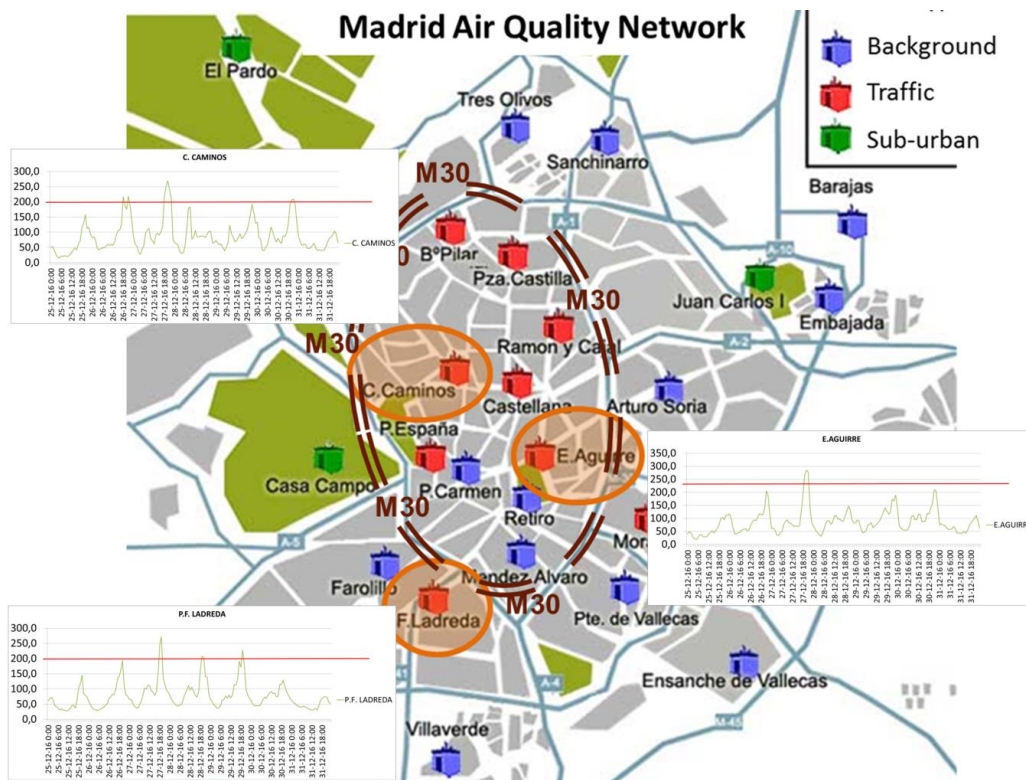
Madrid Air Quality Network

Background
Traffic
Sub-urban

El Pardo
Tres Olivos
Sanchinarro
Barajas
M30
B°Pilar
Pza.Castilla
A-1
A-10
Juan Carlos I
Embajada
M30
Ramon y Cajal
A-2
M30
C.Caminos
Castellana
Arturo Soria
P.España
E.Aguirre
Casa Campo
P.Carmen
Retiro
M30
Mor
A-5
Farolillo
Mendez Alvaro
P.F.Ladreda
M30
Pte. de Vallecas
A-4
Ensanche de Vallecas
Villaverde
M-45

C. CAMINOS
300,0
250,0
200,0
150,0
100,0
50,0
0,0
25-12-16 0:00
25-12-16 6:00
25-12-16 12:00
25-12-16 18:00
26-12-16 0:00
26-12-16 6:00
26-12-16 12:00
26-12-16 18:00
27-12-16 0:00
27-12-16 6:00
27-12-16 12:00
27-12-16 18:00
28-12-16 0:00
28-12-16 6:00
28-12-16 12:00
28-12-16 18:00
29-12-16 0:00
29-12-16 6:00
29-12-16 12:00
29-12-16 18:00
30-12-16 0:00
30-12-16 6:00
30-12-16 12:00
30-12-16 18:00
31-12-16 0:00
31-12-16 6:00
31-12-16 12:00
31-12-16 18:00
C. CAMINOS

E.AGUIRRE
350,0
300,0
250,0
200,0
150,0
100,0
50,0
0,0
25-12-16 0:00
25-12-16 6:00
25-12-16 12:00
25-12-16 18:00
26-12-16 0:00
26-12-16 6:00
26-12-16 12:00
26-12-16 18:00
27-12-16 0:00
27-12-16 6:00
27-12-16 12:00
27-12-16 18:00
28-12-16 0:00
28-12-16 6:00
28-12-16 12:00
28-12-16 18:00
29-12-16 0:00
29-12-16 6:00
29-12-16 12:00
29-12-16 18:00
30-12-16 0:00
30-12-16 6:00
30-12-16 12:00
30-12-16 18:00
31-12-16 0:00
31-12-16 6:00
31-12-16 12:00
31-12-16 18:00
E.AGUIRR

P.F. LADREDA
300,0
250,0
200,0
150,0
100,0
50,0
0,0
25-12-16 0:00
25-12-16 6:00
25-12-16 12:00
25-12-16 18:00
26-12-16 0:00
26-12-16 6:00
26-12-16 12:00
26-12-16 18:00
27-12-16 0:00
27-12-16 6:00
27-12-16 12:00
27-12-16 18:00
28-12-16 0:00
28-12-16 6:00
28-12-16 12:00
28-12-16 18:00
29-12-16 0:00
29-12-16 6:00
29-12-16 12:00
29-12-16 18:00
30-12-16 0:00
30-12-16 6:00
30-12-16 12:00
30-12-16 18:00
31-12-16 0:00
31-12-16 6:00
31-12-16 12:00
31-12-16 18:00
P.F. LADREDA